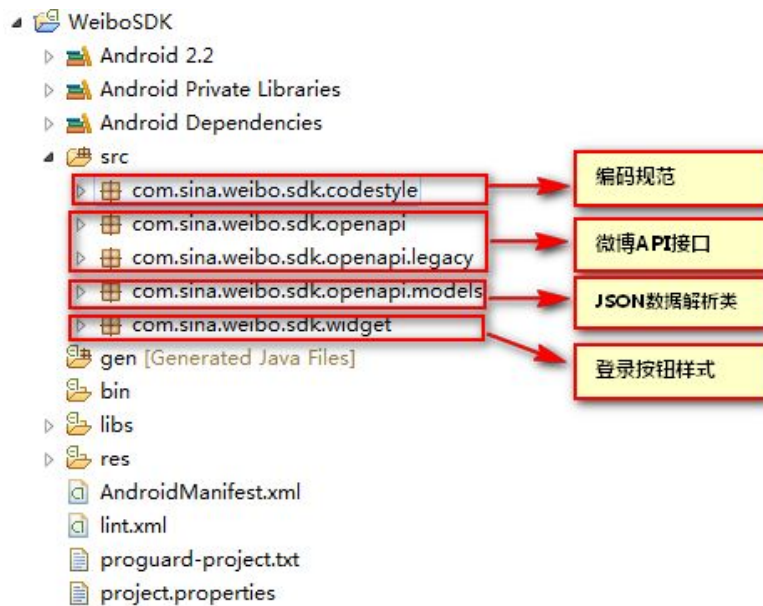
WeiboSDK
Android 2.2
Android Private Libraries
Android Dependencies
src
com.sina.weibo.sdk.codestyle
编码规范
com.sina.weibo.sdk.openapi
com.sina.weibo.sdk.openapi.legacy
微博API接口
com.sina.weibo.sdk.openapi.models
JSON数据解析类
com.sina.weibo.sdk.widget
登录按钮样式
gen [Generated Java Files]
bin
libs
res
AndroidManifest.xml
lint.xml
proguard-project.txt
project.properties